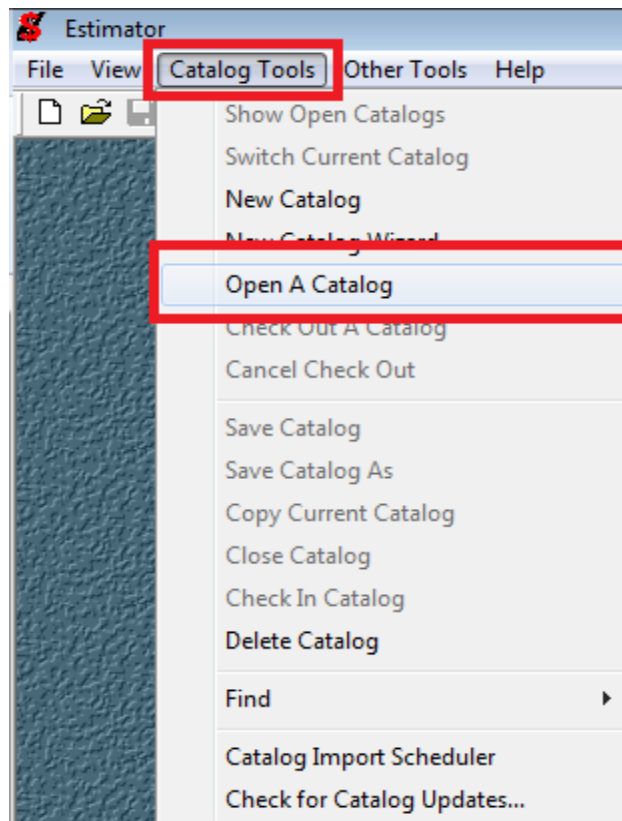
Estimator

File View Catalog Tools Other Tools Help

Show Open Catalogs
Switch Current Catalog
New Catalog
New Catalog Wizard
Open A Catalog
Check Out A Catalog
Cancel Check Out

Save Catalog
Save Catalog As
Copy Current Catalog
Close Catalog
Check In Catalog
Delete Catalog

Find

Catalog Import Scheduler
Check for Catalog Updates...